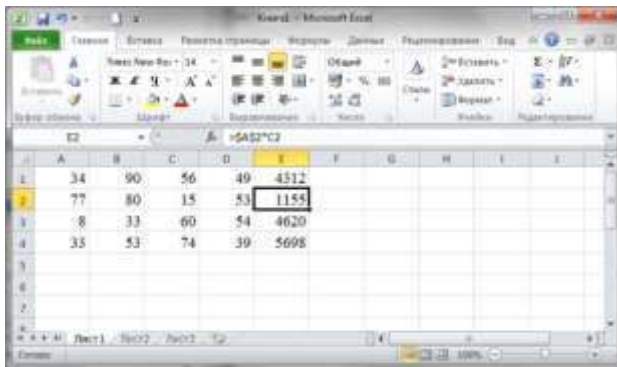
Книга1 - Microsoft Excel

Файл Главная Вставка Разметка страницы Формулы Данные Рецензирование Вид

Вставить
Times New Roman 14
Общий
Стили
Вставить
Удалить
Формат
Буфер обмена Шрифт Выравнивание Число Ячейки Редактирование

E2 $f_x$ =$A$2*C2

| | A | B | C | D | E | F | G | H | I |
|---|---|---|---|---|---|---|---|---|---|
| 1 | 34 | 90 | 56 | 49 | 4312 | | | | |
| 2 | 77 | 80 | 15 | 53 | 1155 | | | | |
| 3 | 8 | 33 | 60 | 54 | 4620 | | | | |
| 4 | 33 | 53 | 74 | 39 | 5698 | | | | |
| 5 | | | | | | | | | |
| 6 | | | | | | | | | |
| 7 | | | | | | | | | |
| 8 | | | | | | | | | |

Лист1 Лист2 Лист3

Готово 100%